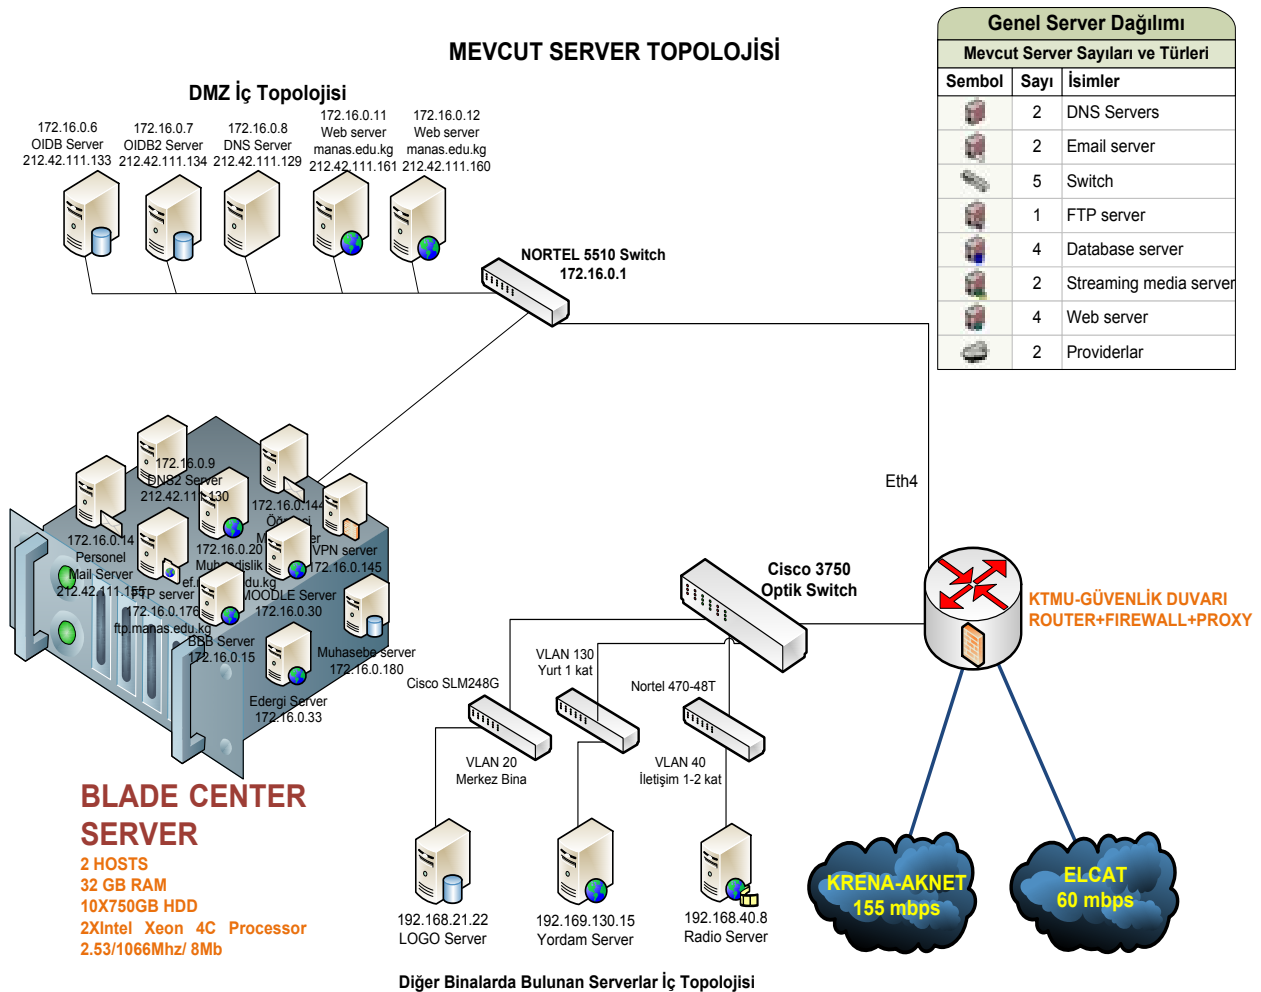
MEVCUT SERVER TOPOLOJİSİ

DMZ İç Topolojisi

172.16.0.6
OIDB Server
212.42.111.133

172.16.0.7
OIDB2 Server
212.42.111.134

172.16.0.8
DNS Server
212.42.111.129

172.16.0.11
Web server
manas.edu.kg
212.42.111.161

172.16.0.12
Web server
manas.edu.kg
212.42.111.160

NORTEL 5510 Switch
172.16.0.1

Genel Server Dağılımı

| Mevcut Server Sayıları ve Türleri | | |
|---|---|---|
| Sembol | Sayı | İsimler |
| | 2 | DNS Servers |
| | 2 | Email server |
| | 5 | Switch |
| | 1 | FTP server |
| | 4 | Database server |
| | 2 | Streaming media server |
| | 4 | Web server |
| | 2 | Providerlar |

172.16.0.9
DNS2 Server
212.42.111.130

172.16.0.144
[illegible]

172.16.0.14
Personel
Mail Server
212.42.111.155

FTP server
172.16.0.176
ftp.manas.edu.kg

172.16.0.20
Muhendislik
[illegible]edu.kg

VPN server
172.16.0.145

MOODLE Server
172.16.0.30

BBB Server
172.16.0.15

Muhasebe server
172.16.0.180

Edergi Server
172.16.0.33

Eth4

Cisco 3750
Optik Switch

KTMU-GÜVENLİK DUVARI
ROUTER+FIREWALL+PROXY

VLAN 130
Yurt 1 kat

Cisco SLM248G

Nortel 470-48T

VLAN 20
Merkez Bina

VLAN 40
İletişim 1-2 kat

BLADE CENTER
SERVER
2 HOSTS
32 GB RAM
10X750GB HDD
2XIntel Xeon 4C Processor
2.53/1066Mhz/ 8Mb

192.168.21.22
LOGO Server

192.169.130.15
Yordam Server

192.168.40.8
Radio Server

KRENA-AKNET
155 mbps

ELCAT
60 mbps

Diğer Binalarda Bulunan Serverlar İç Topolojisi